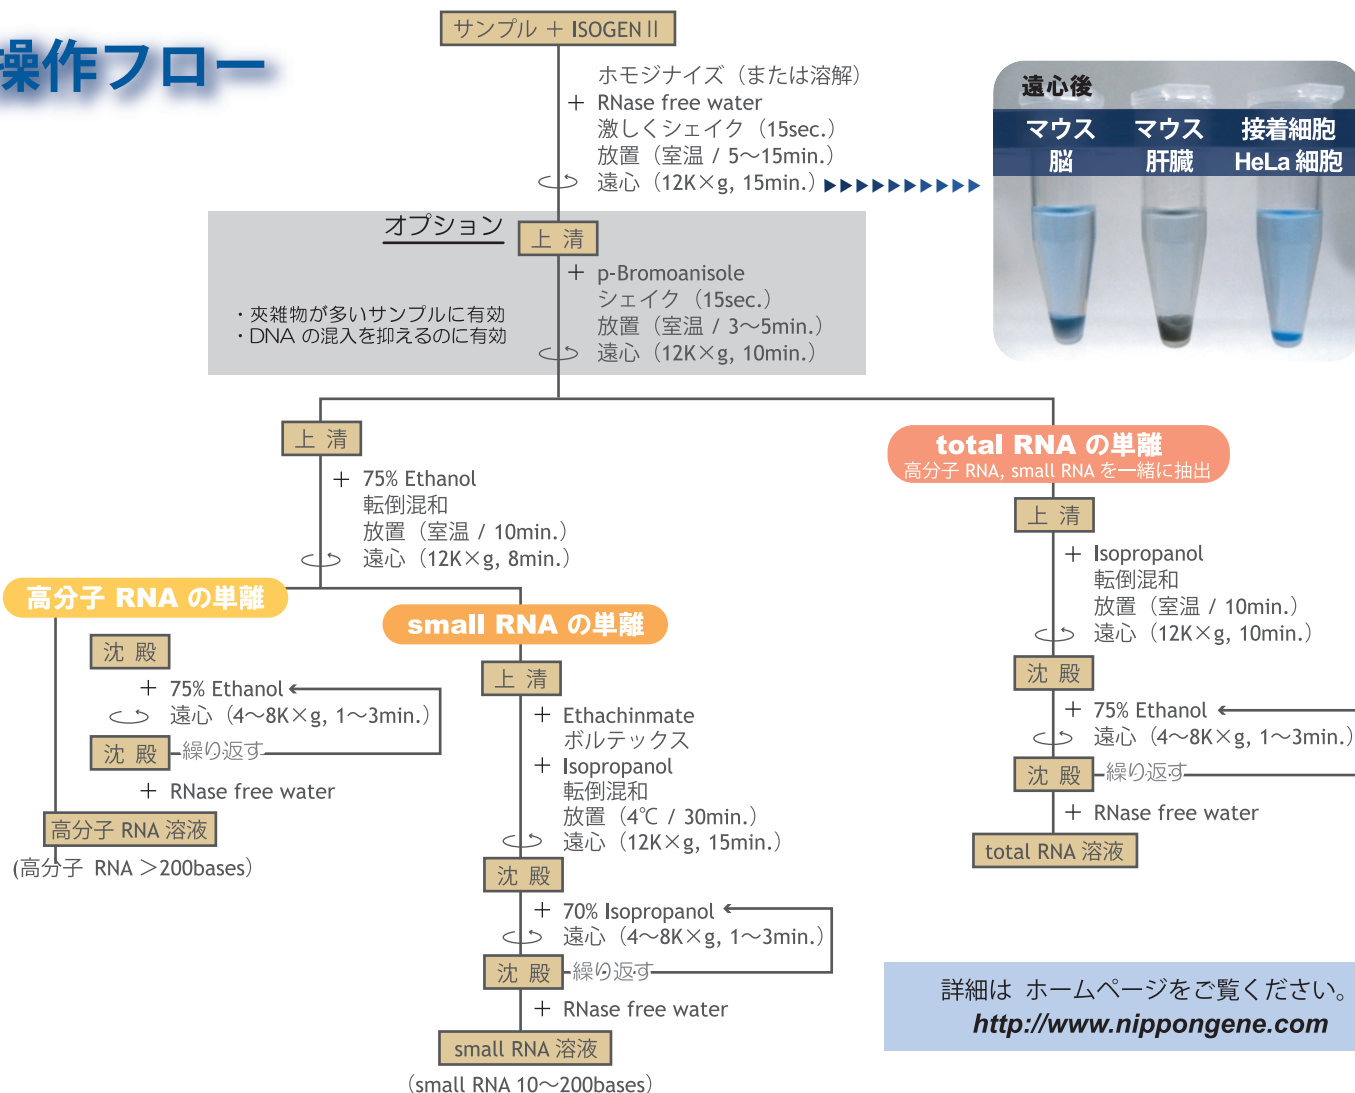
操作フロー

サンプル ＋ ISOGEN II

ホモジナイズ（または溶解）
＋ RNase free water
激しくシェイク（15sec.）
放置（室温 / 5〜15min.）
遠心（12K×g, 15min.）

遠心後
マウス 脳
マウス 肝臓
接着細胞 HeLa 細胞

オプション
上 清
＋ p-Bromoanisole
シェイク（15sec.）
放置（室温 / 3〜5min.）
遠心（12K×g, 10min.）
・夾雑物が多いサンプルに有効
・DNA の混入を抑えるのに有効

上 清
＋ 75% Ethanol
転倒混和
放置（室温 / 10min.）
遠心（12K×g, 8min.）

高分子 RNA の単離
沈 殿
＋ 75% Ethanol
遠心（4〜8K×g, 1〜3min.）
沈 殿 繰り返す
＋ RNase free water
高分子 RNA 溶液
(高分子 RNA ＞200bases)

small RNA の単離
上 清
＋ Ethachinmate
ボルテックス
＋ Isopropanol
転倒混和
放置（4℃ / 30min.）
遠心（12K×g, 15min.）
沈 殿
＋ 70% Isopropanol
遠心（4〜8K×g, 1〜3min.）
沈 殿 繰り返す
＋ RNase free water
small RNA 溶液
（small RNA 10〜200bases）

total RNA の単離
高分子 RNA, small RNA を一緒に抽出
上 清
＋ Isopropanol
転倒混和
放置（室温 / 10min.）
遠心（12K×g, 10min.）
沈 殿
＋ 75% Ethanol
遠心（4〜8K×g, 1〜3min.）
沈 殿 繰り返す
＋ RNase free water
total RNA 溶液

詳細は ホームページをご覧ください。
http://www.nippongene.com